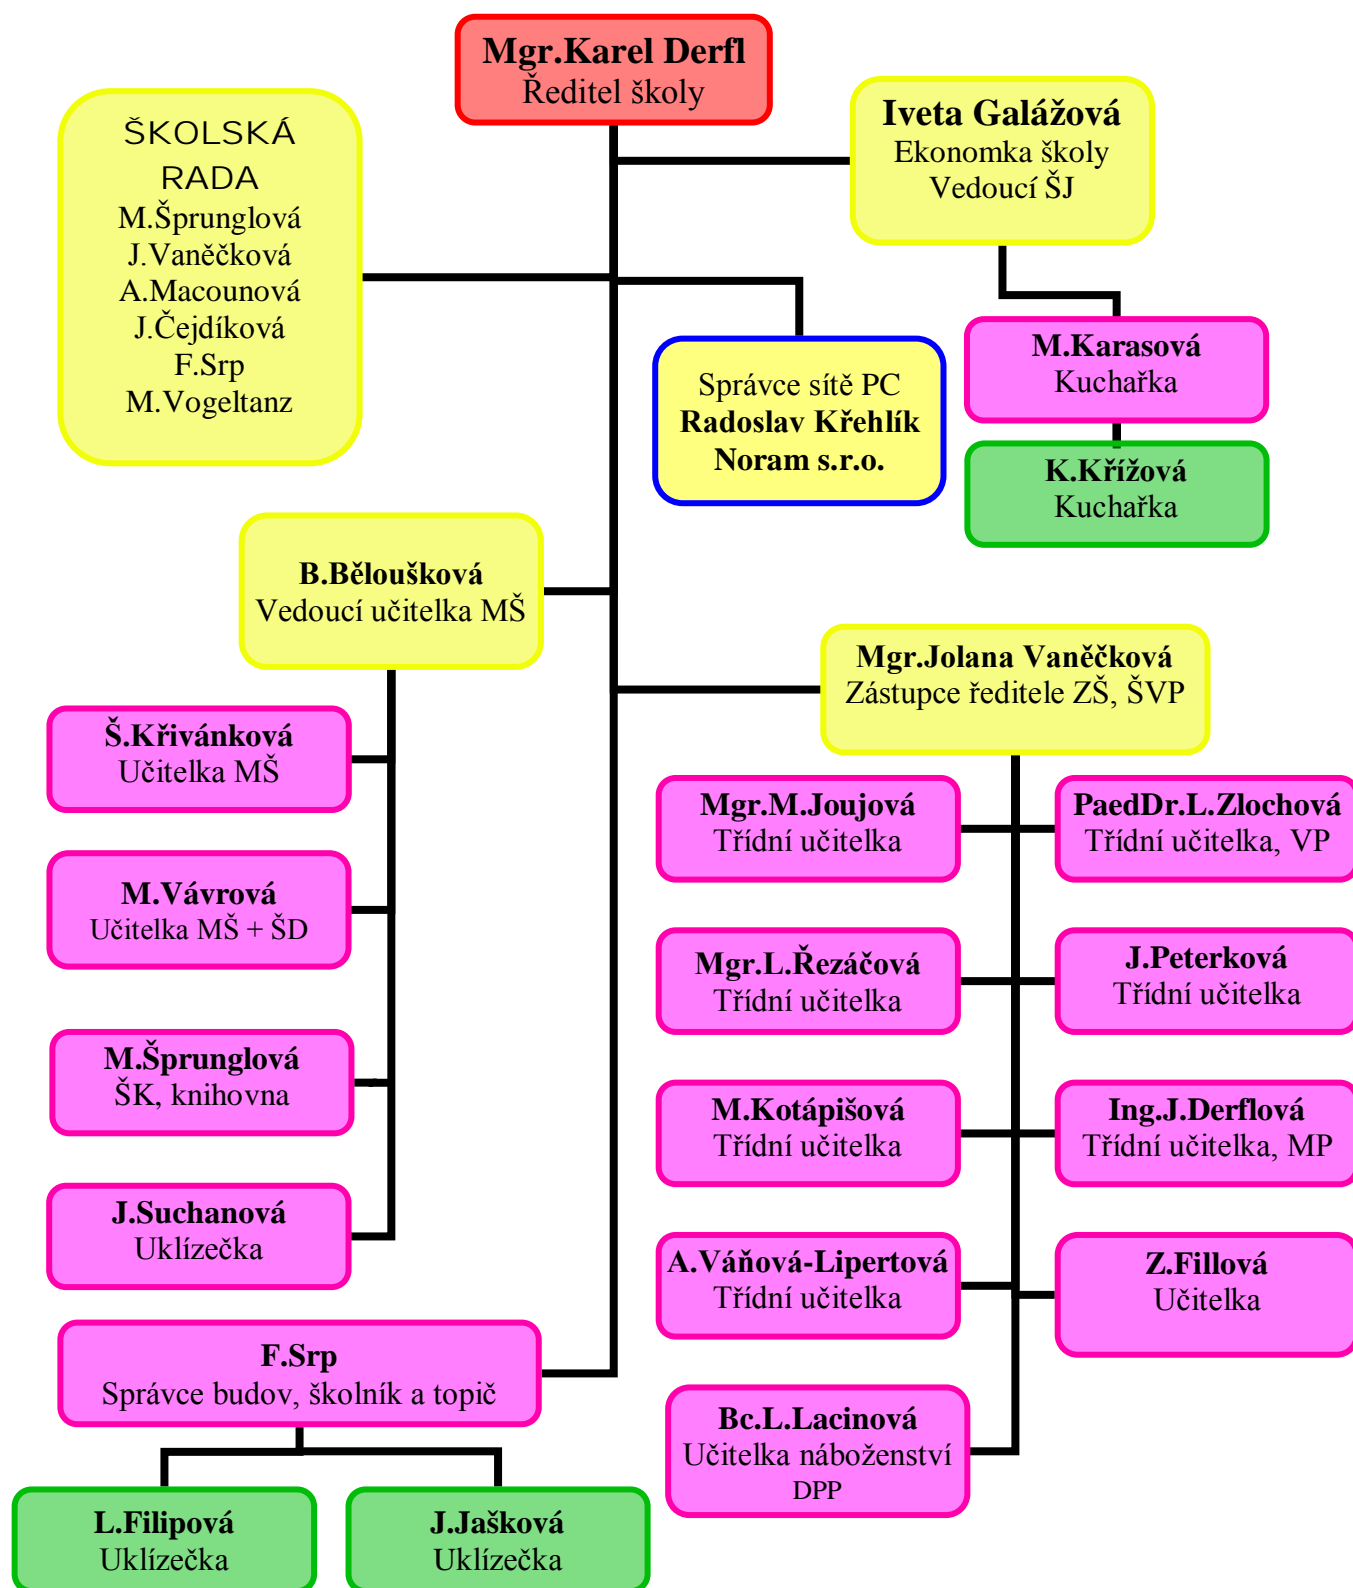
Mgr.Karel Derfl
Ředitel školy

ŠKOLSKÁ RADA
M.Šprunglová
J.Vaněčková
A.Macounová
J.Čejdíková
F.Srp
M.Vogeltanz

Iveta Galážová
Ekonomka školy
Vedoucí ŠJ

M.Karasová
Kuchařka

K.Křížová
Kuchařka

Správce sítě PC
Radoslav Křehlík
Noram s.r.o.

B.Běloušková
Vedoucí učitelka MŠ

Mgr.Jolana Vaněčková
Zástupce ředitele ZŠ, ŠVP

Š.Křivánková
Učitelka MŠ

M.Vávrová
Učitelka MŠ + ŠD

M.Šprunglová
ŠK, knihovna

J.Suchanová
Uklízečka

Mgr.M.Joujová
Třídní učitelka

PaedDr.L.Zlochová
Třídní učitelka, VP

Mgr.L.Řezáčová
Třídní učitelka

J.Peterková
Třídní učitelka

M.Kotápišová
Třídní učitelka

Ing.J.Derflová
Třídní učitelka, MP

A.Váňová-Lipertová
Třídní učitelka

Z.Fillová
Učitelka

F.Srp
Správce budov, školník a topič

Bc.L.Lacinová
Učitelka náboženství
DPP

L.Filipová
Uklízečka

J.Jašková
Uklízečka